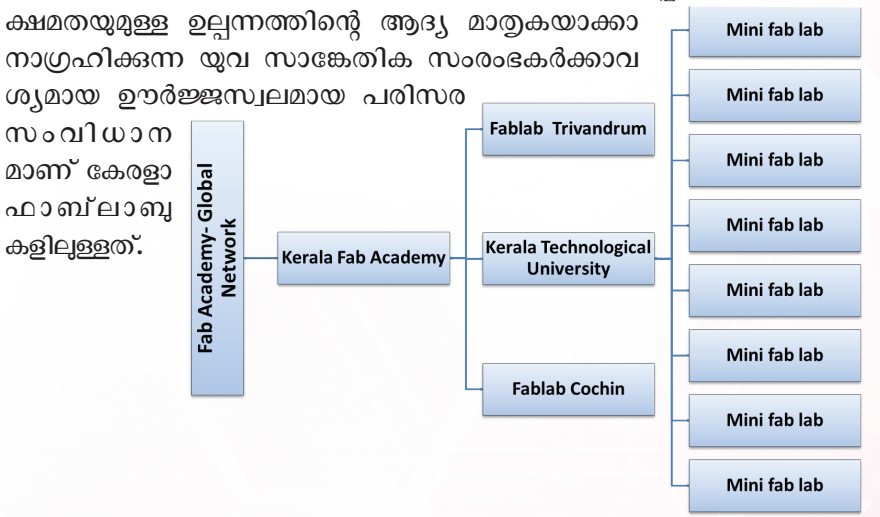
ക്ഷമതയുമുള്ള ഉല്പന്നത്തിന്റെ ആദ്യ മാതൃകയാക്കാനാഗ്രഹിക്കുന്ന യുവ സാങ്കേതിക സംരംഭകർക്കാവശ്യമായ ഊർജ്ജസ്വലമായ പരിസര സംവിധാനമാണ് കേരളാ ഫാബ്ലാബുകളിലുള്ളത്.

Fab Academy- Global Network

Kerala Fab Academy

Fablab Trivandrum

Kerala Technological University

Fablab Cochin

Mini fab lab

Mini fab lab

Mini fab lab

Mini fab lab

Mini fab lab

Mini fab lab

Mini fab lab

Mini fab lab